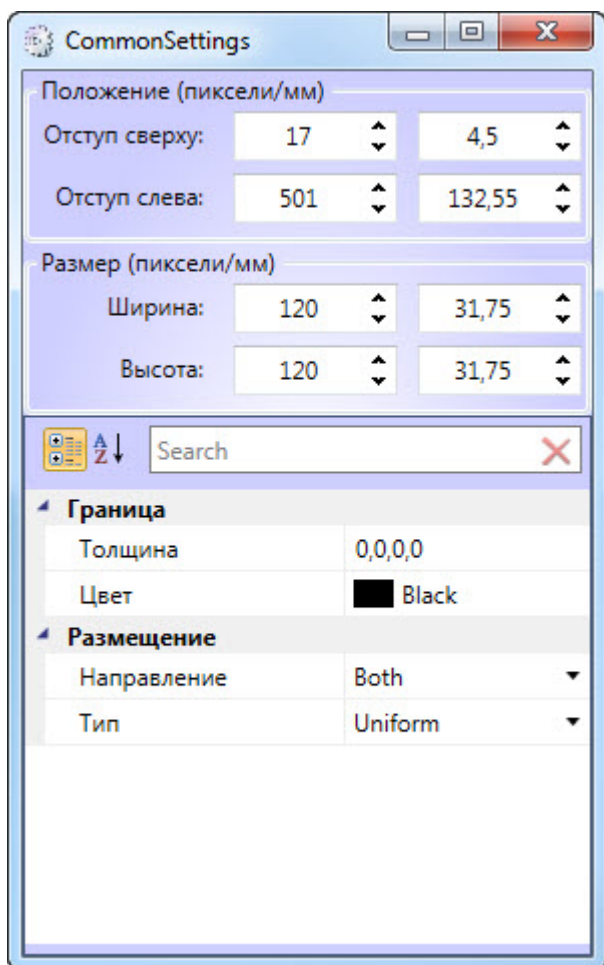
CommonSettings

Положение (пиксели/мм)

Отступ сверху: 17 4,5

Отступ слева: 501 132,55

Размер (пиксели/мм)

Ширина: 120 31,75

Высота: 120 31,75

Search

| Граница | |
|---|---|
| Толщина | 0,0,0,0 |
| Цвет | Black |
| **Размещение** | |
| Направление | Both |
| Тип | Uniform |